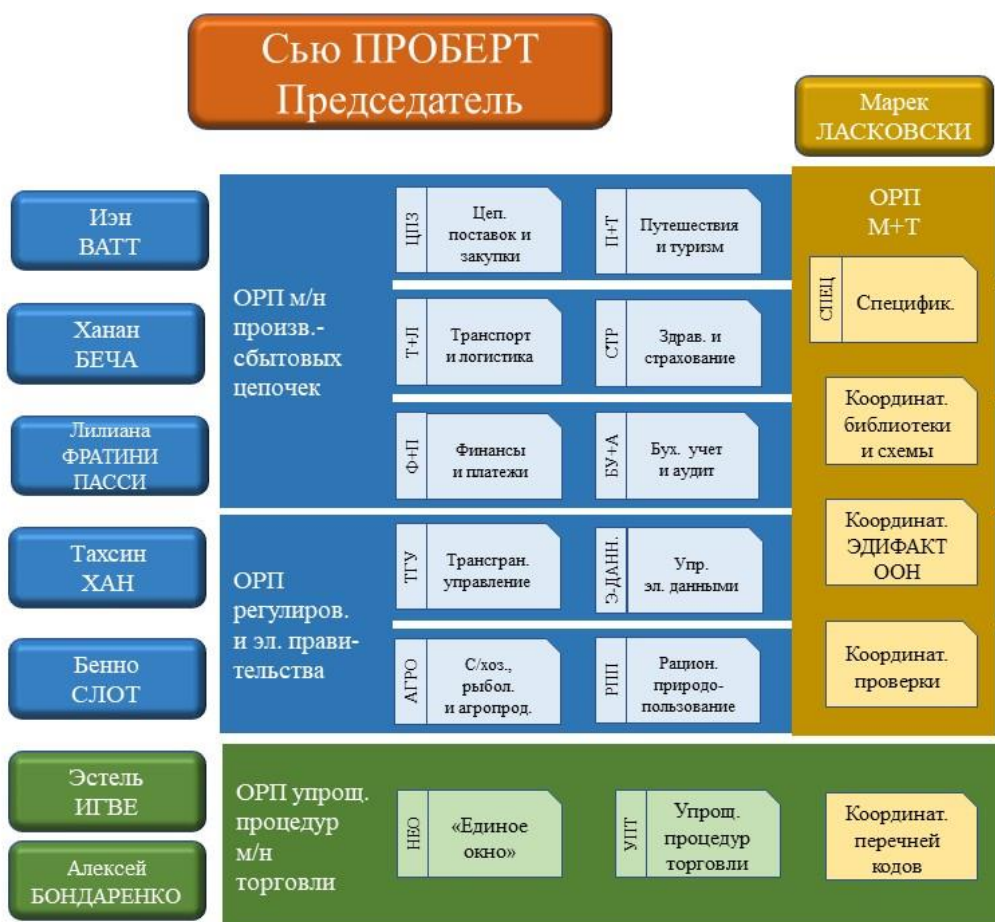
Сью ПРОБЕРТ
Председатель

Марек
ЛАСКОВСКИ

Иэн
ВАТТ

Ханан
БЕЧА

Лилиана
ФРАТИНИ
ПАССИ

Тахсин
ХАН

Бенно
СЛОТ

Эстель
ИГВЕ

Алексей
БОНДАРЕНКО

ОРП м/н произв.-сбытовых цепочек

ЦПЗ
Цеп. поставок и закупки

П+Т
Путешествия и туризм

Т+Л
Транспорт и логистика

СТР
Здрав. и страхование

Ф+П
Финансы и платежи

БУ+А
Бух. учет и аудит

ОРП регулиров. и эл. правительства

ТГУ
Трансгран. управление

Э-ДАНН.
Упр. эл. данными

АГРО
С/хоз., рыбол. и агропрод.

РПП
Рацион. природопользование

ОРП упрощ. процедур м/н торговли

НЕО
«Единое окно»

УПТ
Упрощ. процедур торговли

ОРП
М+Т

СПЕЦ
Специфик.

Координат. библиотеки и схемы

Координат. ЭДИФАКТ ООН

Координат. проверки

Координат. перечней кодов